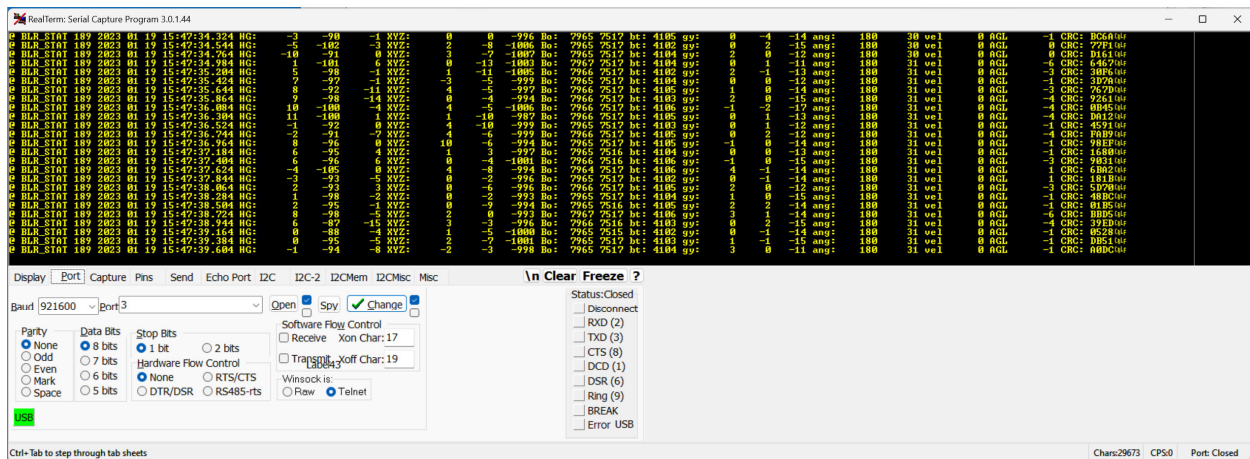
RealTerm: Serial Capture Program 3.0.1.44

@ BLR_STAT 189 2023 01 19 15:47:34.324 HG: -3 -90 -1 XYZ: 0 0 -996 Bo: 7965 7517 bt: 4105 gy: 0 -4 -14 ang: 180 30 vel 0 AGL -1 CRC: BC6A
@ BLR_STAT 189 2023 01 19 15:47:34.544 HG: -5 -102 -3 XYZ: 2 -8 -1006 Bo: 7965 7517 bt: 4102 gy: 0 2 -15 ang: 180 30 vel 0 AGL 0 CRC: 77F1
@ BLR_STAT 189 2023 01 19 15:47:34.764 HG: -10 -91 0 XYZ: 3 -7 -1007 Bo: 7965 7517 bt: 4104 gy: 2 0 -13 ang: 180 31 vel 0 AGL 0 CRC: D161
@ BLR_STAT 189 2023 01 19 15:47:34.984 HG: 1 -101 6 XYZ: 0 -13 -1003 Bo: 7967 7517 bt: 4104 gy: 0 1 -11 ang: 180 31 vel 0 AGL -6 CRC: 6467
@ BLR_STAT 189 2023 01 19 15:47:35.204 HG: 5 -98 -1 XYZ: 1 -11 -1005 Bo: 7966 7517 bt: 4102 gy: 2 -1 -13 ang: 180 31 vel 0 AGL -3 CRC: 30F6
@ BLR_STAT 189 2023 01 19 15:47:35.424 HG: 7 -97 -1 XYZ: 3 -5 -999 Bo: 7965 7517 bt: 4104 gy: 0 0 -12 ang: 180 31 vel 0 AGL -1 CRC: 3D70
@ BLR_STAT 189 2023 01 19 15:47:35.644 HG: 8 -92 -11 XYZ: 4 -5 -997 Bo: 7966 7517 bt: 4105 gy: 1 0 -14 ang: 180 31 vel 0 AGL -3 CRC: 767D
@ BLR_STAT 189 2023 01 19 15:47:35.864 HG: 9 -98 -14 XYZ: 0 -4 -994 Bo: 7966 7517 bt: 4103 gy: 2 0 -15 ang: 180 31 vel 0 AGL -4 CRC: 9261
@ BLR_STAT 189 2023 01 19 15:47:36.084 HG: 10 -100 -4 XYZ: 4 -5 -1006 Bo: 7966 7517 bt: 4104 gy: 0 0 -12 ang: 180 31 vel 0 AGL -4 CRC: 0B45
@ BLR_STAT 189 2023 01 19 15:47:36.304 HG: 11 -100 1 XYZ: 1 -10 -987 Bo: 7966 7517 bt: 4105 gy: 0 1 -13 ang: 180 31 vel 0 AGL -4 CRC: DA12
@ BLR_STAT 189 2023 01 19 15:47:36.524 HG: -1 -92 0 XYZ: 4 -10 -999 Bo: 7966 7517 bt: 4103 gy: 0 1 -12 ang: 180 31 vel 0 AGL -1 CRC: 4591
@ BLR_STAT 189 2023 01 19 15:47:36.744 HG: 2 -91 -7 XYZ: 4 -6 -999 Bo: 7966 7517 bt: 4105 gy: 0 2 -12 ang: 180 31 vel 0 AGL -1 CRC: FAB9
@ BLR_STAT 189 2023 01 19 15:47:36.964 HG: 8 -96 0 XYZ: 10 -6 -994 Bo: 7966 7517 bt: 4105 gy: -1 0 -14 ang: 180 31 vel 0 AGL -1 CRC: 98EF
@ BLR_STAT 189 2023 01 19 15:47:37.184 HG: 6 -95 4 XYZ: 1 -3 -997 Bo: 7965 7516 bt: 4104 gy: 0 0 -13 ang: 180 31 vel 0 AGL -1 CRC: 1680
@ BLR_STAT 189 2023 01 19 15:47:37.404 HG: 6 -96 6 XYZ: 0 -4 -1001 Bo: 7966 7516 bt: 4106 gy: -1 0 -15 ang: 180 31 vel 0 AGL -3 CRC: 9031
@ BLR_STAT 189 2023 01 19 15:47:37.624 HG: -4 -105 0 XYZ: 4 -8 -994 Bo: 7964 7517 bt: 4106 gy: 4 -1 -14 ang: 180 31 vel 0 AGL -1 CRC: 6BA2
@ BLR_STAT 189 2023 01 19 15:47:37.844 HG: 3 -93 -5 XYZ: 0 -2 -995 Bo: 7965 7517 bt: 4102 gy: 0 -1 -14 ang: 180 31 vel 0 AGL -1 CRC: 181B
@ BLR_STAT 189 2023 01 19 15:47:38.064 HG: 2 -93 3 XYZ: 0 -6 -996 Bo: 7966 7517 bt: 4105 gy: 2 0 -12 ang: 180 31 vel 0 AGL -3 CRC: 5D70
@ BLR_STAT 189 2023 01 19 15:47:38.284 HG: 1 -98 -2 XYZ: 0 -2 -993 Bo: 7965 7517 bt: 4104 gy: 1 0 -15 ang: 180 31 vel 0 AGL -1 CRC: 48BC
@ BLR_STAT 189 2023 01 19 15:47:38.504 HG: 2 -95 -1 XYZ: 0 -7 -994 Bo: 7965 7516 bt: 4105 gy: 2 -1 -13 ang: 180 31 vel 0 AGL -1 CRC: 01B5
@ BLR_STAT 189 2023 01 19 15:47:38.724 HG: 8 -98 -5 XYZ: 2 0 -993 Bo: 7967 7517 bt: 4106 gy: 3 1 -14 ang: 180 31 vel 0 AGL -6 CRC: BBD5
@ BLR_STAT 189 2023 01 19 15:47:38.944 HG: 6 -87 -15 XYZ: 3 -3 -996 Bo: 7966 7516 bt: 4103 gy: 0 2 -15 ang: 180 31 vel 0 AGL -4 CRC: 39ED
@ BLR_STAT 189 2023 01 19 15:47:39.164 HG: 0 -88 -4 XYZ: 1 -5 -1000 Bo: 7965 7515 bt: 4102 gy: 0 -1 -14 ang: 180 31 vel 0 AGL -1 CRC: 0528
@ BLR_STAT 189 2023 01 19 15:47:39.384 HG: 0 -95 -5 XYZ: 2 -7 -1001 Bo: 7965 7517 bt: 4103 gy: 1 -1 -15 ang: 180 31 vel 0 AGL -1 CRC: DB51
@ BLR_STAT 189 2023 01 19 15:47:39.604 HG: -1 -94 -8 XYZ: -2 -3 -998 Bo: 7965 7517 bt: 4104 gy: 3 0 -11 ang: 180 31 vel 0 AGL -1 CRC: A0DC

Display Port Capture Pins Send Echo Port I2C I2C-2 I2CMem I2CMisc Misc \n Clear Freeze ?

Baud 921600 Port 3 Open Spy Change

Parity: None, Odd, Even, Mark, Space
Data Bits: 8 bits, 7 bits, 6 bits, 5 bits
Stop Bits: 1 bit, 2 bits
Hardware Flow Control: None, RTS/CTS, DTR/DSR, RS485-rts
Software Flow Control: Receive Xon Char: 17, Transmit Xoff Char: 19
Label43
Winsock is: Raw Telnet
USB

Status:Closed
Disconnect
RXD (2)
TXD (3)
CTS (8)
DCD (1)
DSR (6)
Ring (9)
BREAK
Error USB

Ctrl+Tab to step through tab sheets
Chars:29673 CPS:0 Port: Closed